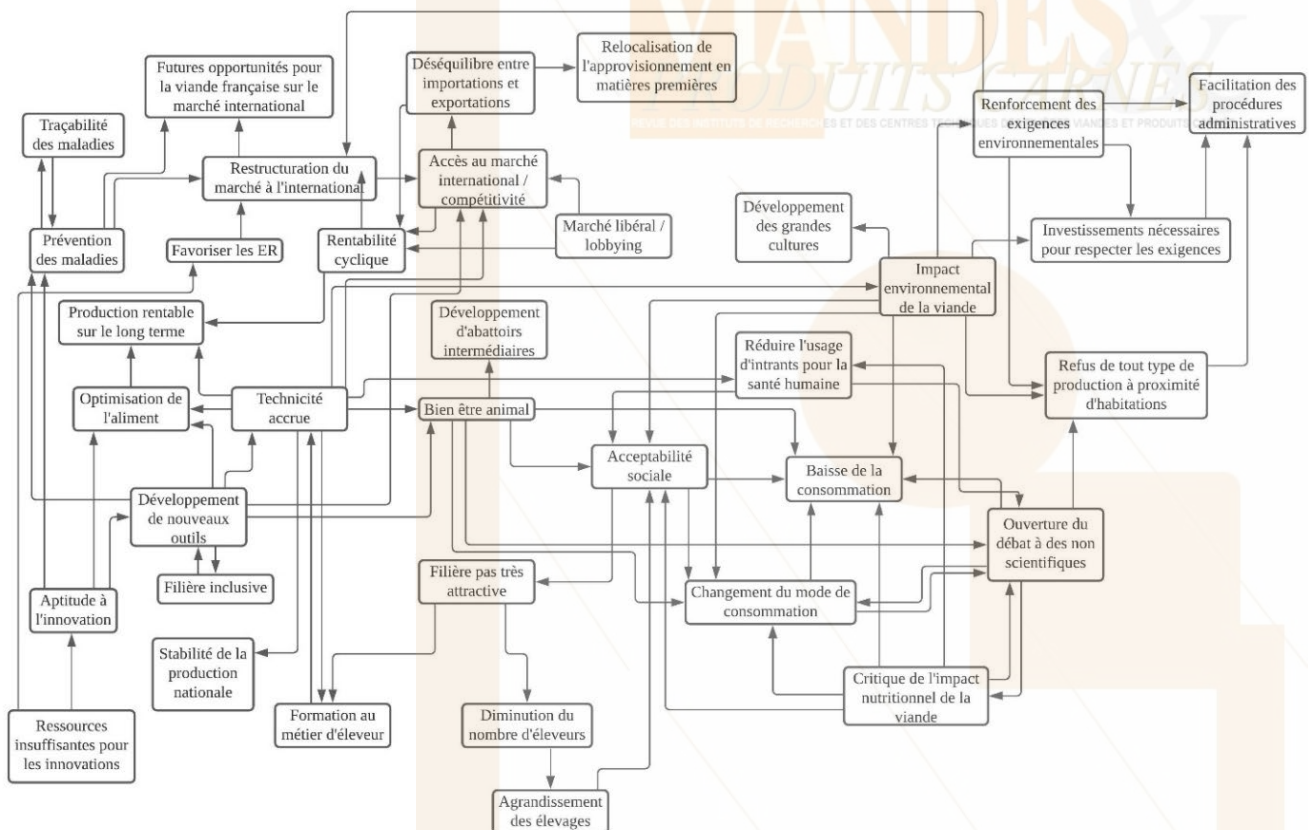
VIANDES & PRODUITS CARNÉS
REVUE DES INSTITUTS DE RECHERCHES ET DES CENTRES TECHNIQUES DES VIANDES ET PRODUITS CARNÉS

Futures opportunités pour la viande française sur le marché international

Déséquilibre entre importations et exportations

Relocalisation de l'approvisionnement en matières premières

Traçabilité des maladies

Restructuration du marché à l'international

Accès au marché international / compétitivité

Renforcement des exigences environnementales

Facilitation des procédures administratives

Prévention des maladies

Favoriser les ER

Rentabilité cyclique

Marché libéral / lobbying

Développement des grandes cultures

Investissements nécessaires pour respecter les exigences

Impact environnemental de la viande

Production rentable sur le long terme

Développement d'abattoirs intermédiaires

Réduire l'usage d'intrants pour la santé humaine

Refus de tout type de production à proximité d'habitations

Optimisation de l'aliment

Technicité accrue

Bien être animal

Acceptabilité sociale

Baisse de la consommation

Développement de nouveaux outils

Ouverture du débat à des non scientifiques

Filière inclusive

Filière pas très attractive

Changement du mode de consommation

Aptitude à l'innovation

Stabilité de la production nationale

Critique de l'impact nutritionnel de la viande

Formation au métier d'éleveur

Diminution du nombre d'éleveurs

Ressources insuffisantes pour les innovations

Agrandissement des élevages